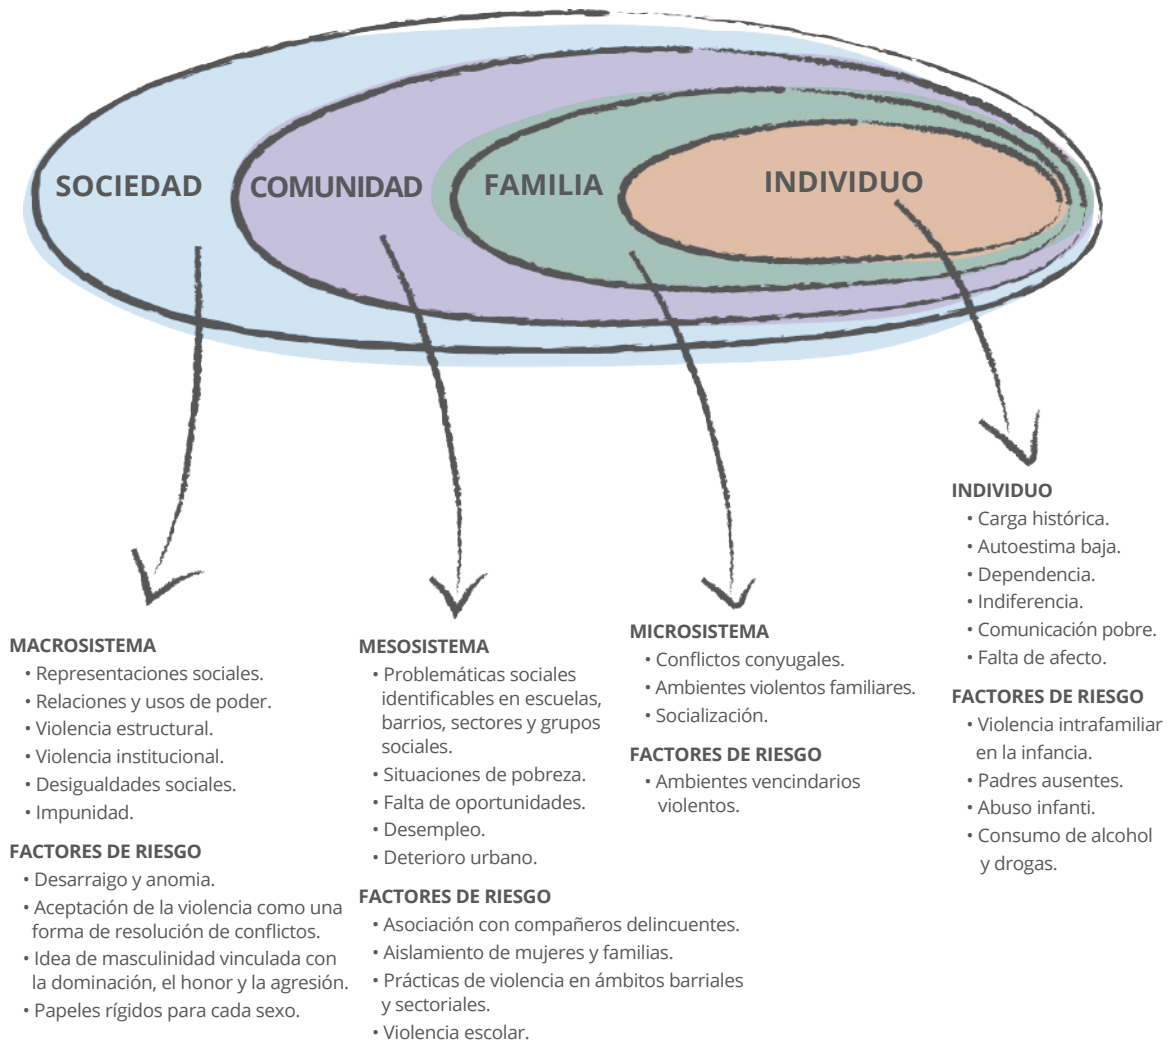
SOCIEDAD COMUNIDAD FAMILIA INDIVIDUO

INDIVIDUO
• Carga histórica.
• Autoestima baja.
• Dependencia.
• Indiferencia.
• Comunicación pobre.
• Falta de afecto.

FACTORES DE RIESGO
• Violencia intrafamiliar en la infancia.
• Padres ausentes.
• Abuso infanti.
• Consumo de alcohol y drogas.

MACROSISTEMA
• Representaciones sociales.
• Relaciones y usos de poder.
• Violencia estructural.
• Violencia institucional.
• Desigualdades sociales.
• Impunidad.

FACTORES DE RIESGO
• Desarraigo y anomia.
• Aceptación de la violencia como una forma de resolución de conflictos.
• Idea de masculinidad vinculada con la dominación, el honor y la agresión.
• Papeles rígidos para cada sexo.

MESOSISTEMA
• Problemáticas sociales identificables en escuelas, barrios, sectores y grupos sociales.
• Situaciones de pobreza.
• Falta de oportunidades.
• Desempleo.
• Deterioro urbano.

FACTORES DE RIESGO
• Asociación con compañeros delincuentes.
• Aislamiento de mujeres y familias.
• Prácticas de violencia en ámbitos barriales y sectoriales.
• Violencia escolar.

MICROSISTEMA
• Conflictos conyugales.
• Ambientes violentos familiares.
• Socialización.

FACTORES DE RIESGO
• Ambientes vencindarios violentos.